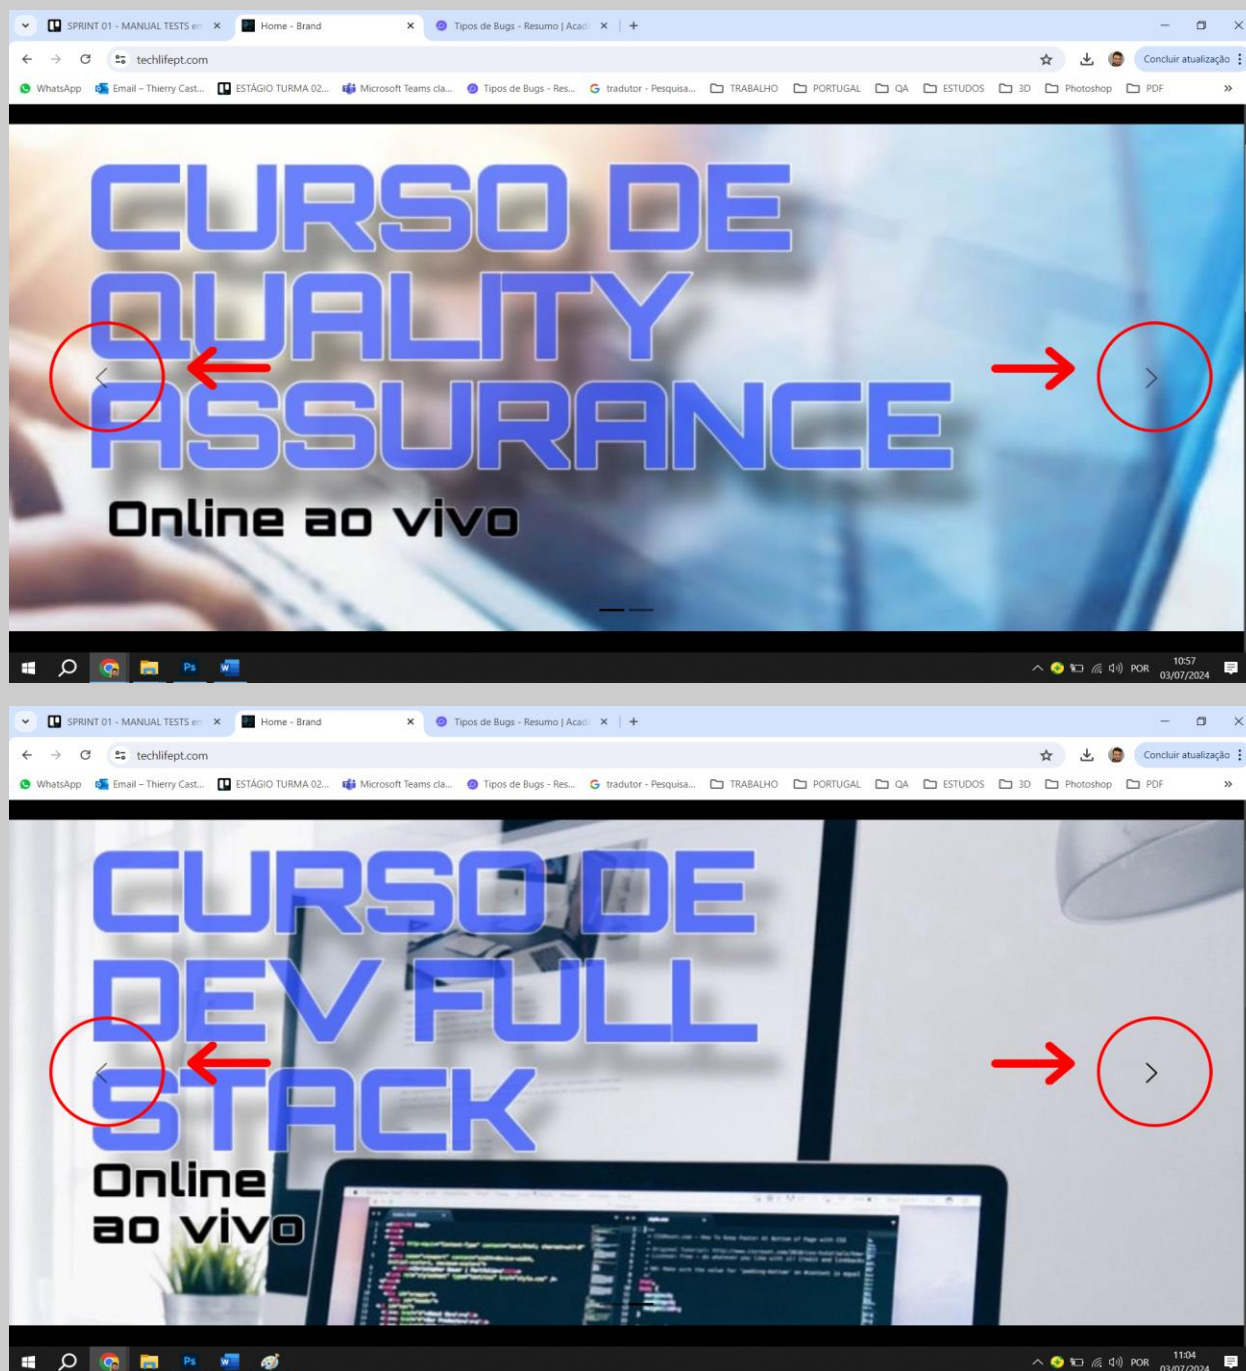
SPRINT 01 - MANUAL TESTS em ×
Home - Brand ×
Tipos de Bugs - Resumo | Acad ×
+

techlifept.com

Concluir atualização

WhatsApp
Email – Thierry Cast...
ESTÁGIO TURMA 02...
Microsoft Teams cla...
Tipos de Bugs - Res...
tradutor - Pesquisa...
TRABALHO
PORTUGAL
QA
ESTUDOS
3D
Photoshop
PDF

CURSO DE QUALITY ASSURANCE

Online ao vivo

POR
10:57
03/07/2024

SPRINT 01 - MANUAL TESTS em ×
Home - Brand ×
Tipos de Bugs - Resumo | Acad ×
+

techlifept.com

Concluir atualização

WhatsApp
Email – Thierry Cast...
ESTÁGIO TURMA 02...
Microsoft Teams cla...
Tipos de Bugs - Res...
tradutor - Pesquisa...
TRABALHO
PORTUGAL
QA
ESTUDOS
3D
Photoshop
PDF

CURSO DE DEV FULL STACK

Online ao vivo

POR
11:04
03/07/2024